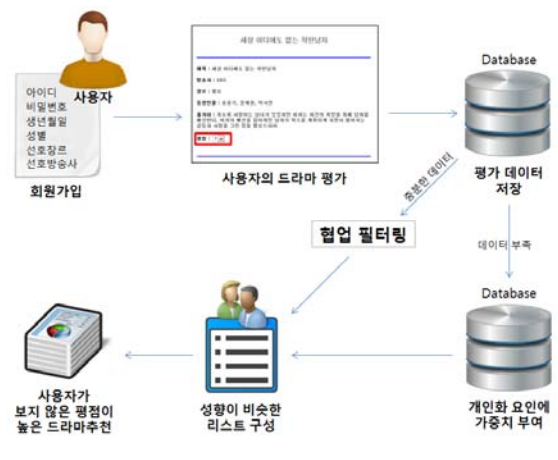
사용자

아이디
비밀번호
생년월일
성별
선호장르
선호방송사

회원가입

세상 어디에도 없는 착한남자

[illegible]

평점 :

사용자의 드라마 평가

Database

평가 데이터 저장

충분한 데이터

협업 필터링

데이터 부족

Database

개인화 요인에 가중치 부여

성향이 비슷한 리스트 구성

사용자가 보지 않은 평점이 높은 드라마추천